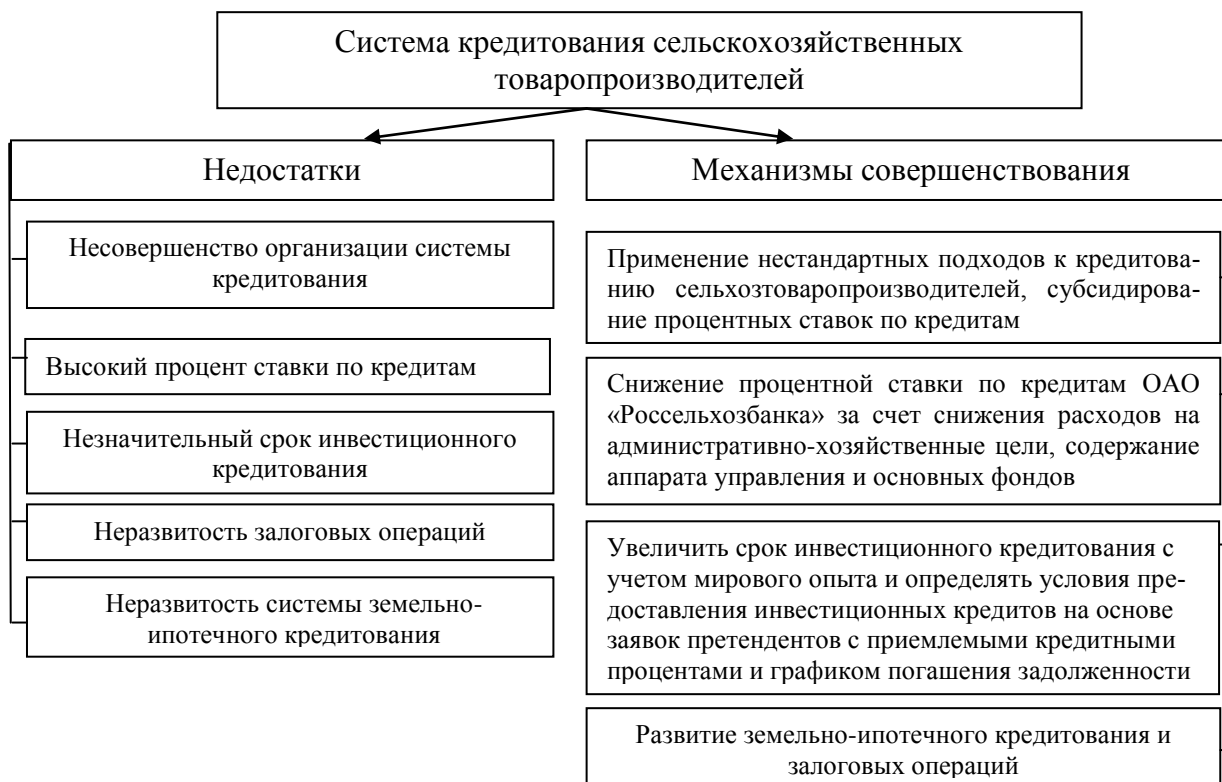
Система кредитования сельскохозяйственных товаропроизводителей

Недостатки

Несовершенство организации системы кредитования

Высокий процент ставки по кредитам

Незначительный срок инвестиционного кредитования

Неразвитость залоговых операций

Неразвитость системы земельно-ипотечного кредитования

Механизмы совершенствования

Применение нестандартных подходов к кредитованию сельхозтоваропроизводителей, субсидирование процентных ставок по кредитам

Снижение процентной ставки по кредитам ОАО «Россельхозбанка» за счет снижения расходов на административно-хозяйственные цели, содержание аппарата управления и основных фондов

Увеличить срок инвестиционного кредитования с учетом мирового опыта и определять условия предоставления инвестиционных кредитов на основе заявок претендентов с приемлемыми кредитными процентами и графиком погашения задолженности

Развитие земельно-ипотечного кредитования и залоговых операций